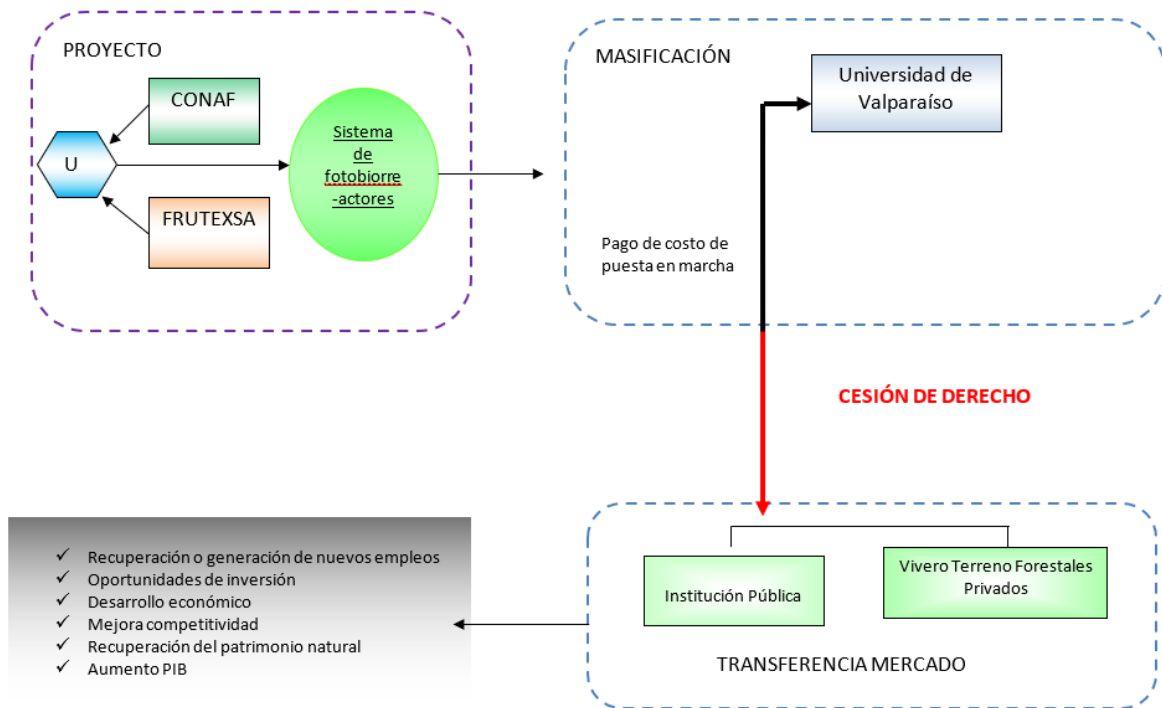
PROYECTO

CONAF

U

Sistema de fotobiorre-actores

FRUTEXSA

MASIFICACIÓN

Universidad de Valparaíso

Pago de costo de puesta en marcha

CESIÓN DE DERECHO

✓ Recuperación o generación de nuevos empleos
✓ Oportunidades de inversión
✓ Desarrollo económico
✓ Mejora competitividad
✓ Recuperación del patrimonio natural
✓ Aumento PIB

Institución Pública

Vivero Terreno Forestales Privados

TRANSFERENCIA MERCADO